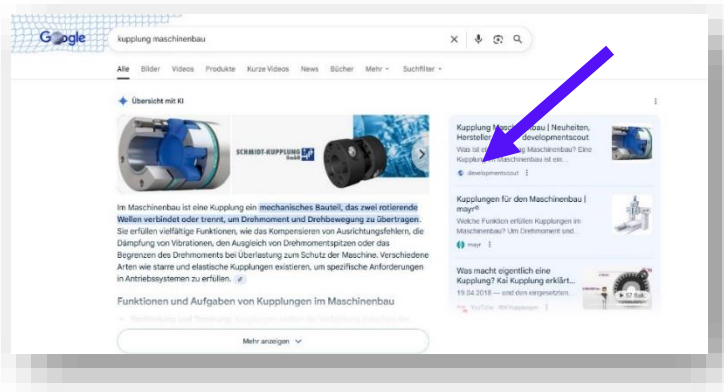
Google

kupplung maschinenbau

Alle Bilder Videos Produkte Kurze Videos News Bücher Mehr Suchfilter

Übersicht mit KI

SCHMIDT-KUPPLUNG GmbH

Im Maschinenbau ist eine Kupplung ein mechanisches Bauteil, das zwei rotierende Wellen verbindet oder trennt, um Drehmoment und Drehbewegung zu übertragen. Sie erfüllen vielfältige Funktionen, wie das Kompensieren von Ausrichtungsfehlern, die Dämpfung von Vibrationen, den Ausgleich von Drehmomentspitzen oder das Begrenzen des Drehmoments bei Überlastung zum Schutz der Maschine. Verschiedene Arten wie starre und elastische Kupplungen existieren, um spezifische Anforderungen in Antriebssystemen zu erfüllen.

Funktionen und Aufgaben von Kupplungen im Maschinenbau

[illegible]

Mehr anzeigen

Kupplung Maschinenbau | Neuheiten, Hersteller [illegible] developmentscout

Was ist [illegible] Maschinenbau? Eine Kupplung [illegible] Maschinenbau ist ein...

developmentscout

Kupplungen für den Maschinenbau | mayr®

Welche Funktionen erfüllen Kupplungen im Maschinenbau? Um Drehmoment und...

mayr

Was macht eigentlich eine Kupplung? Kai Kupplung erklärt...

19.04.2018 — und den eingesetzten...

YouTube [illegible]

57 Sek.